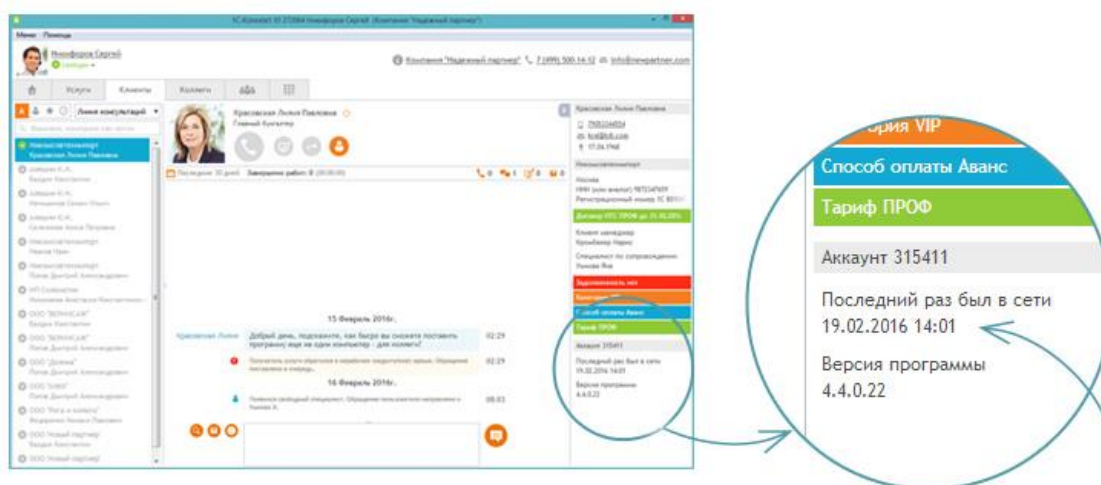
1С-Коннект 10.27.004 Никифоров Сергей (Компания "Надежный партнер")

Меню Помощь

Никифоров Сергей
Свободен

Компания "Надежный партнер" 7 (495) 500-14-12 info@newpartner.com

Услуги Клиенты Коллеги

Линия консультаций

Красовская Лилия Павловна
Главный бухгалтер

Последние 30 дней Завершено работ: 0 (00:00:00)

15 Февраль 2016г.

Красовская Лилия Добрый день, подскажите, как быстро вы сможете поставить программу еще на один компьютер - для коллеги? 02:29

16 Февраль 2016г.

08:03

Красовская Лилия Павловна

Задолженность нет

Способ оплаты Аванс

Тариф ПРОФ

Аккаунт 315411

Последний раз был в сети 19.02.2016 14:01

Версия программы 4.4.0.22

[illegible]ория VIP

Способ оплаты Аванс

Тариф ПРОФ

Аккаунт 315411

Последний раз был в сети 19.02.2016 14:01

Версия программы 4.4.0.22